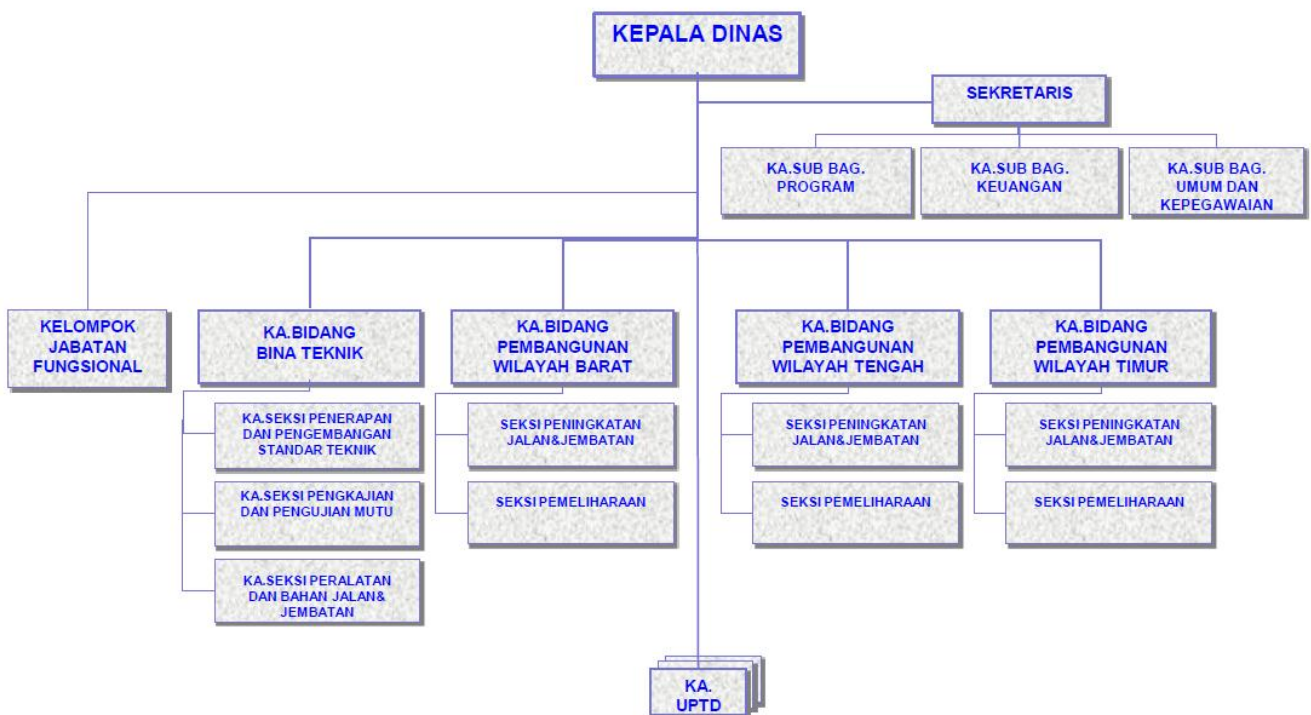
KEPALA DINAS

SEKRETARIS

KA.SUB BAG. PROGRAM

KA.SUB BAG. KEUANGAN

KA.SUB BAG. UMUM DAN KEPEGAWAIAN

KELOMPOK JABATAN FUNGSIONAL

KA.BIDANG BINA TEKNIK

KA.SEKSI PENERAPAN DAN PENGEMBANGAN STANDAR TEKNIK

KA.SEKSI PENGKAJIAN DAN PENGUJIAN MUTU

KA.SEKSI PERALATAN DAN BAHAN JALAN& JEMBATAN

KA.BIDANG PEMBANGUNAN WILAYAH BARAT

SEKSI PENINGKATAN JALAN&JEMBATAN

SEKSI PEMELIHARAAN

KA.BIDANG PEMBANGUNAN WILAYAH TENGAH

SEKSI PENINGKATAN JALAN&JEMBATAN

SEKSI PEMELIHARAAN

KA.BIDANG PEMBANGUNAN WILAYAH TIMUR

SEKSI PENINGKATAN JALAN&JEMBATAN

SEKSI PEMELIHARAAN

KA. UPTD